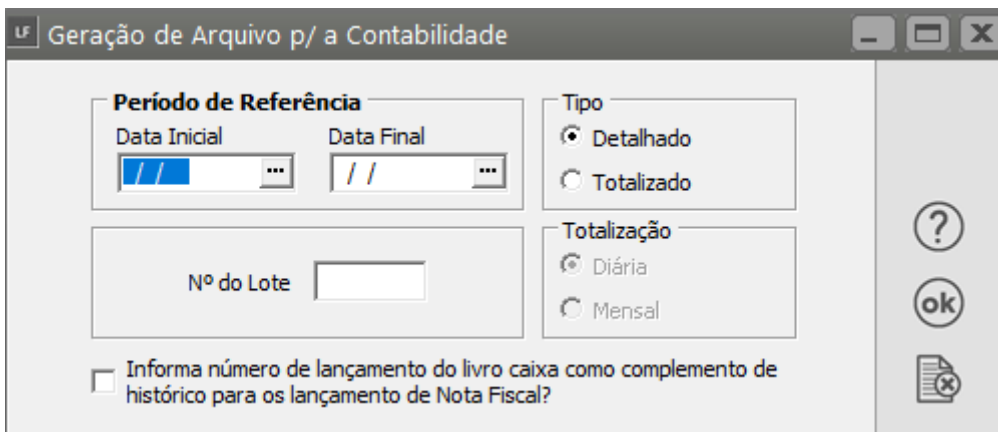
LF Geração de Arquivo p/ a Contabilidade

Período de Referência

Data Inicial
/ /
Data Final
/ /

Tipo
Detalhado
Totalizado

Nº do Lote

Totalização
Diária
Mensal

Informa número de lançamento do livro caixa como complemento de histórico para os lançamento de Nota Fiscal?

?
ok